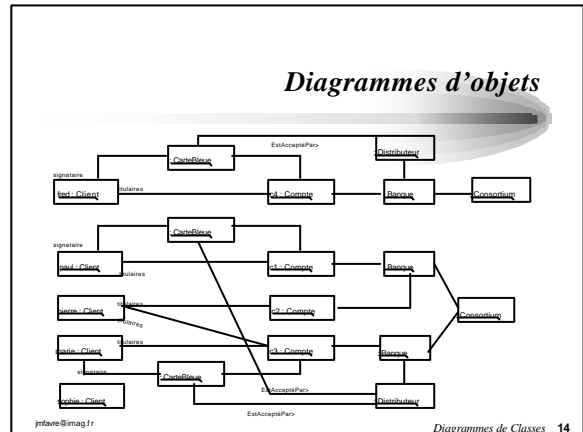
Diagrammes d'objets

EstAcceptéPar>

:CarteBleue

:Distributeur

signataire

fred : Client

titulaires

c4 : Compte

:Banque

:Consortium

:CarteBleue

signataire

paul : Client

titulaires

c1 : Compte

:Banque

pierre : Client

titulaires

c2 : Compte

titulaires

:Consortium

marie : Client

titulaires

c3 : Compte

:Banque

signataire

:CarteBleue

EstAcceptéPar>

sophie : Client

:Distributeur

EstAcceptéPar>

jmfavre@imag.fr

Diagrammes de Classes 14